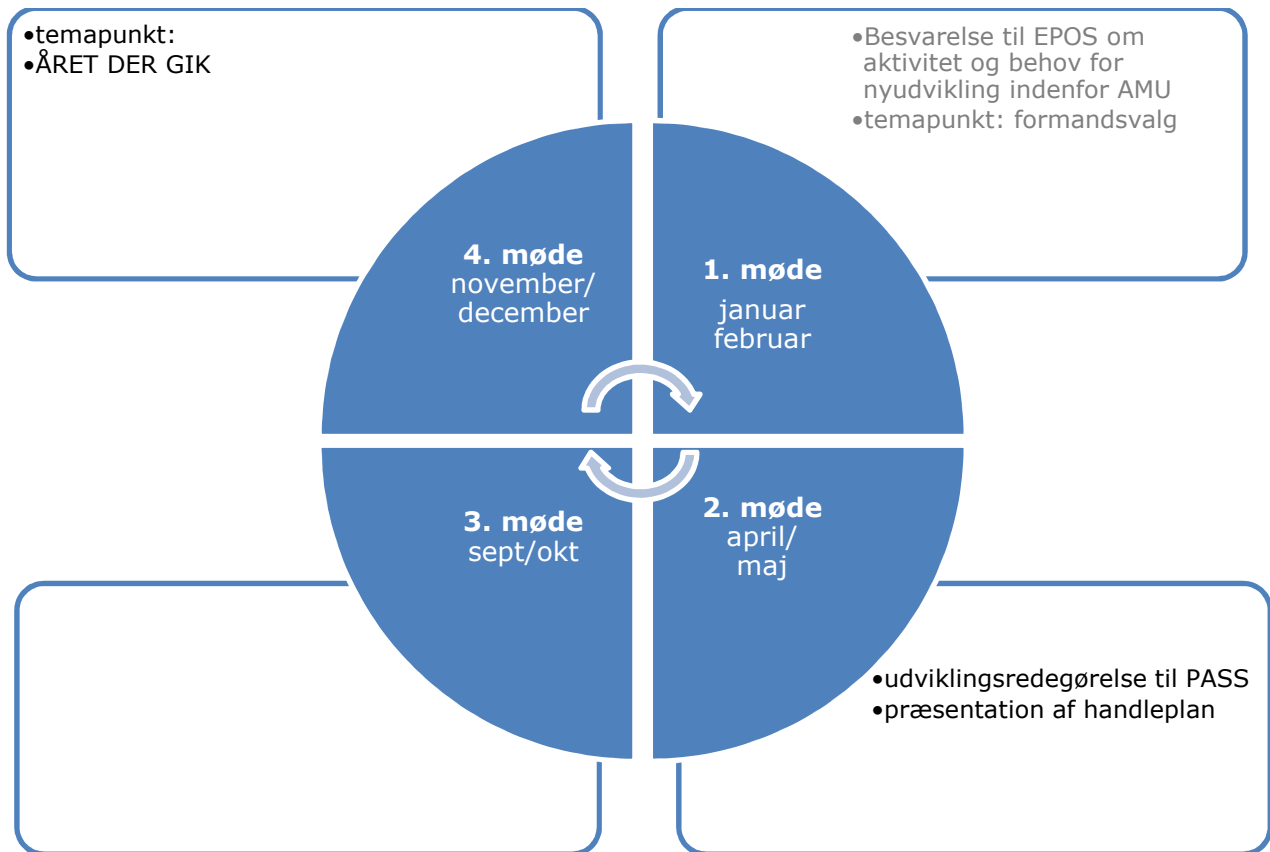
•temapunkt:
•ÅRET DER GIK

•Besvarelse til EPOS om aktivitet og behov for nyudvikling indenfor AMU
•temapunkt: formandsvalg

4. møde
november/
december

1. møde
januar
februar

3. møde
sept/okt

2. møde
april/
maj

•udviklingsredegørelse til PASS
•præsentation af handleplan